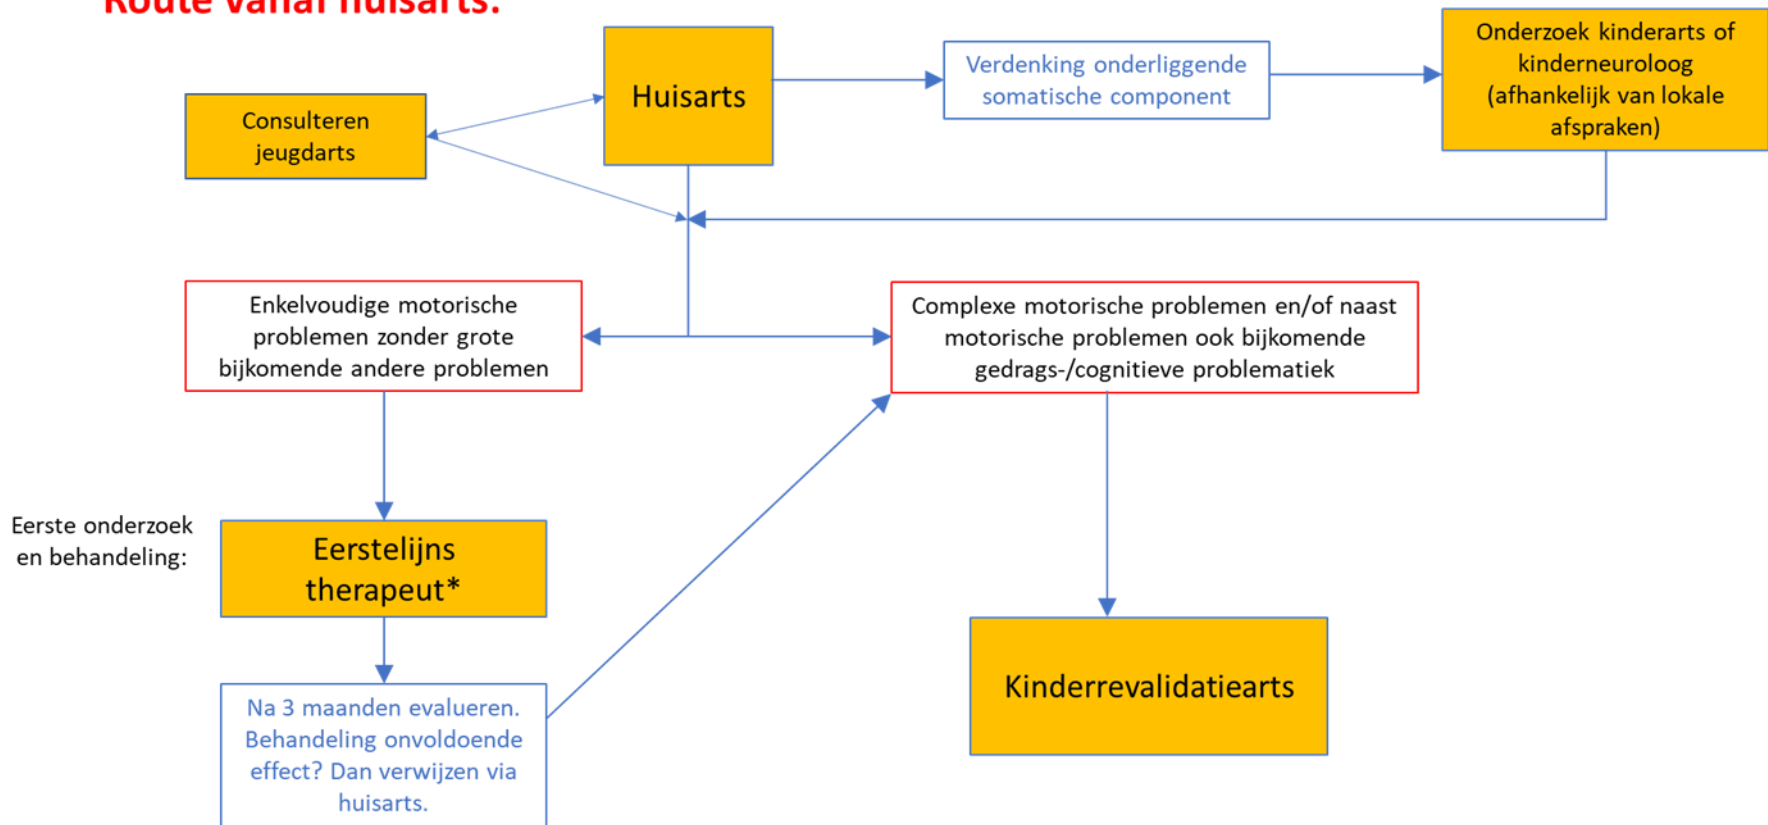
Route vanaf huisarts:

Huisarts

Verdenking onderliggende somatische component

Onderzoek kinderarts of kinderneuroloog (afhankelijk van lokale afspraken)

Consulteren jeugdarts

Enkelvoudige motorische problemen zonder grote bijkomende andere problemen

Complexe motorische problemen en/of naast motorische problemen ook bijkomende gedrags-/cognitieve problematiek

Eerste onderzoek en behandeling:

Eerstelijns therapeut*

Kinderrevalidatiearts

Na 3 maanden evalueren. Behandeling onvoldoende effect? Dan verwijzen via huisarts.